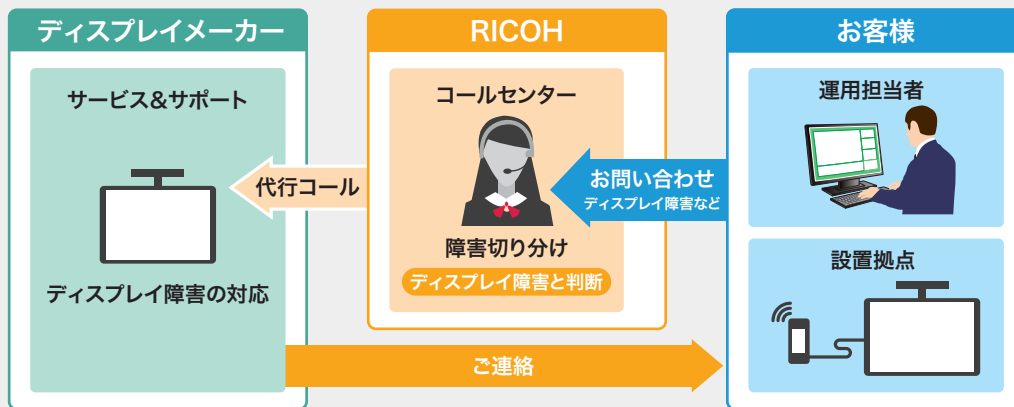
ディスプレイメーカー

サービス&サポート

ディスプレイ障害の対応

代行コール

RICOH

コールセンター

障害切り分け

ディスプレイ障害と判断

お問い合わせ
ディスプレイ障害など

お客様

運用担当者

設置拠点

ご連絡